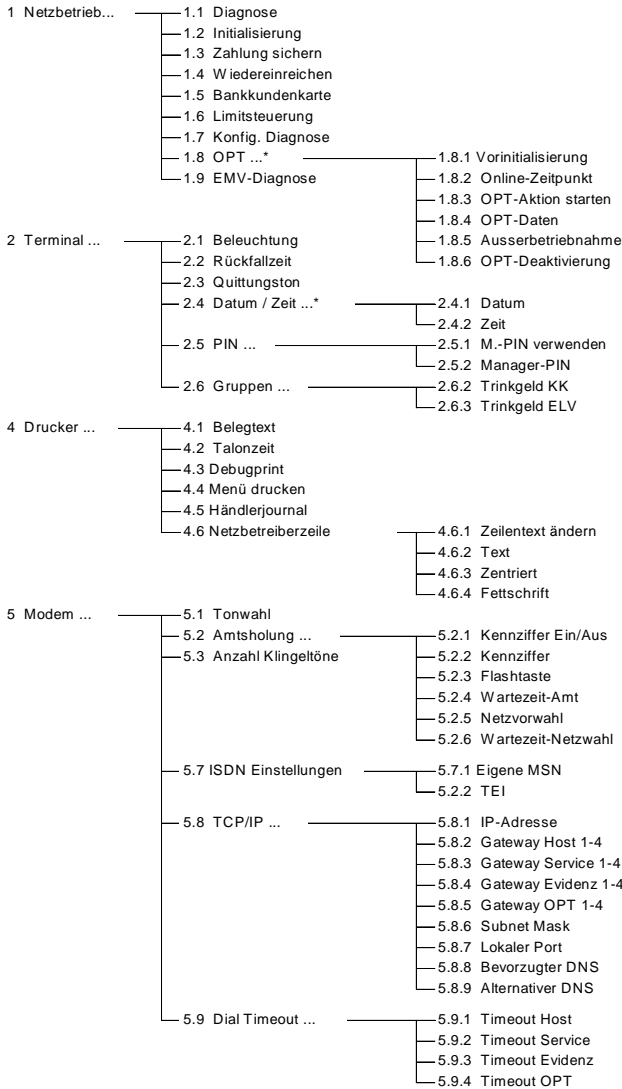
1 Netzbetrieb...
1.1 Diagnose
1.2 Initialisierung
1.3 Zahlung sichern
1.4 Wiedereinreichen
1.5 Bankkundenkarte
1.6 Limitsteuerung
1.7 Konfig. Diagnose
1.8 OPT ...*
1.8.1 Vorinitialisierung
1.8.2 Online-Zeitpunkt
1.8.3 OPT-Aktion starten
1.8.4 OPT-Daten
1.8.5 Ausserbetriebnahme
1.8.6 OPT-Deaktivierung
1.9 EMV-Diagnose

2 Terminal ...
2.1 Beleuchtung
2.2 Rückfallzeit
2.3 Quittungston
2.4 Datum / Zeit ...*
2.4.1 Datum
2.4.2 Zeit
2.5 PIN ...
2.5.1 M.-PIN verwenden
2.5.2 Manager-PIN
2.6 Gruppen ...
2.6.2 Trinkgeld KK
2.6.3 Trinkgeld ELV

4 Drucker ...
4.1 Belegtext
4.2 Talonzeit
4.3 Debugprint
4.4 Menü drucken
4.5 Händlerjournal
4.6 Netzbetreiberzeile
4.6.1 Zeilentext ändern
4.6.2 Text
4.6.3 Zentriert
4.6.4 Fettschrift

5 Modem ...
5.1 Tonwahl
5.2 Amtsholung ...
5.2.1 Kennziffer Ein/Aus
5.2.2 Kennziffer
5.2.3 Flashtaste
5.2.4 Wartezeit-Amt
5.2.5 Netzvorwahl
5.2.6 Wartezeit-Netzwahl
5.3 Anzahl Klingeltöne
5.7 ISDN Einstellungen
5.7.1 Eigene MSN
5.2.2 TEI
5.8 TCP/IP ...
5.8.1 IP-Adresse
5.8.2 Gateway Host 1-4
5.8.3 Gateway Service 1-4
5.8.4 Gateway Evidenz 1-4
5.8.5 Gateway OPT 1-4
5.8.6 Subnet Mask
5.8.7 Lokaler Port
5.8.8 Bevorzugter DNS
5.8.9 Alternativer DNS
5.9 Dial Timeout ...
5.9.1 Timeout Host
5.9.2 Timeout Service
5.9.3 Timeout Evidenz
5.9.4 Timeout OPT